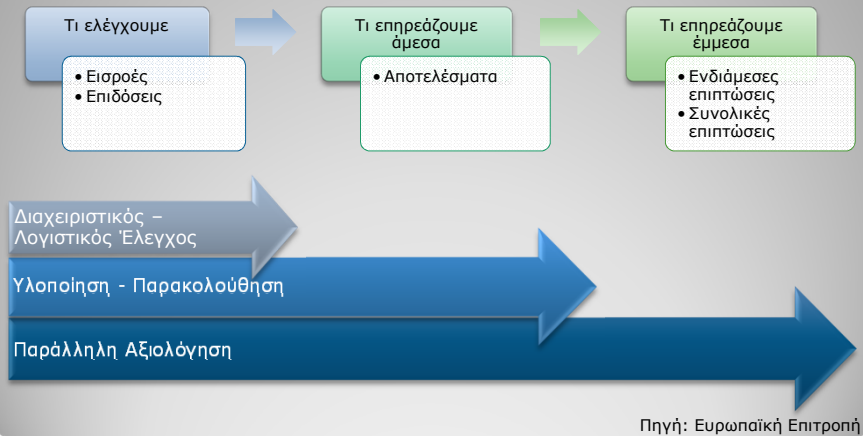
Τι ελέγχουμε

• Εισροές
• Επιδόσεις

Τι επηρεάζουμε άμεσα

• Αποτελέσματα

Τι επηρεάζουμε έμμεσα

• Ενδιάμεσες επιπτώσεις
• Συνολικές επιπτώσεις

Διαχειριστικός – Λογιστικός Έλεγχος

Υλοποίηση - Παρακολούθηση

Παράλληλη Αξιολόγηση

Πηγή: Ευρωπαϊκή Επιτροπή